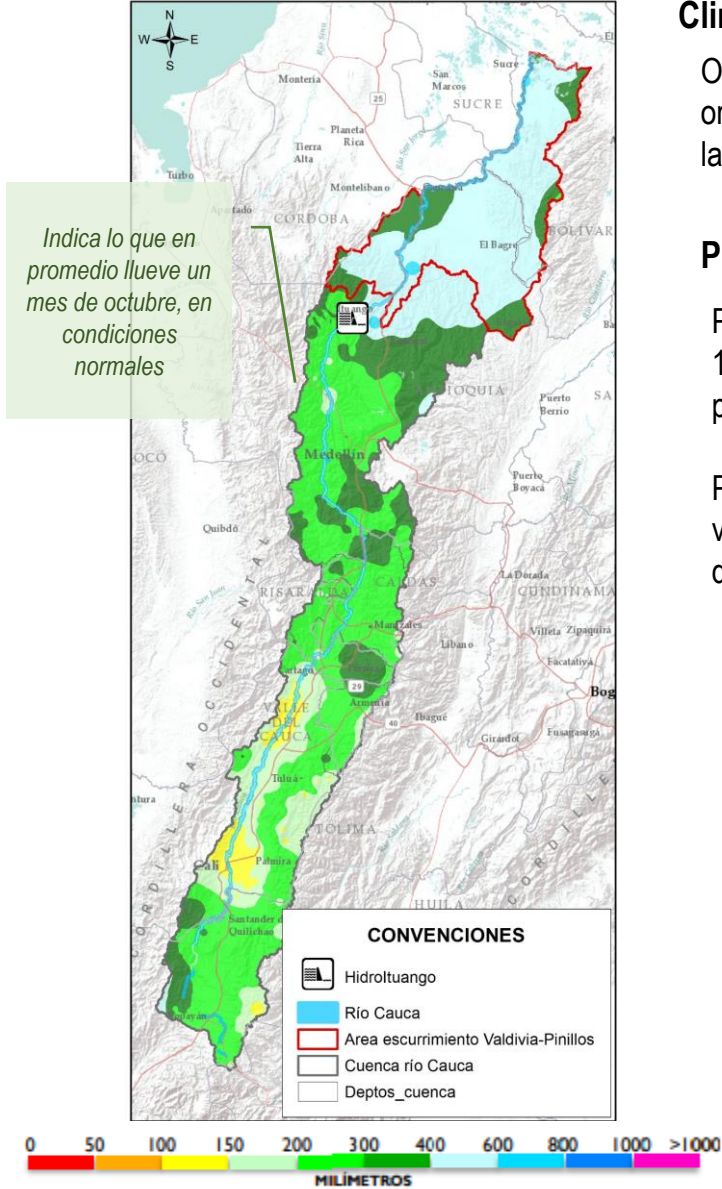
Cli

O
or
la

P

F
1
p

F
v
d

Indica lo que en promedio llueve un mes de octubre, en condiciones normales

N
W E
S

Montería
San Marcos
Sucre
SUCRE
25
Planeta Rica
Tierra Alta
Turbo
Montelíbano
Apartado
CORDOBA
El Bagre
BOLIVAR
Ituango
ANTIOQUIA
Puerto Berrio
Medellín
Puerto Boyacá
Quibdó
La Dorada
RISARALDA
CALDAS
CUNDINAMA
Manizales
Villeta
Zipaquirá
Libano
Facatativá
Cartago
29
Armenia
40
Ibagué
Girardot
Fusagasugá
VALLE DEL CAUCA
Tuluá
TOLIMA
Cali
Palmira
Santander de Quilichao
HUILA
Popayán
CORDILLERA OCCIDENTAL
CORDILLE

CONVENCIONES
HidroItuango
Río Cauca
Area escurrimiento Valdivia-Pinillos
Cuenca río Cauca
Deptos_cuenca

0 50 100 150 200 300 400 600 800 1000 >1000
MILÍMETROS